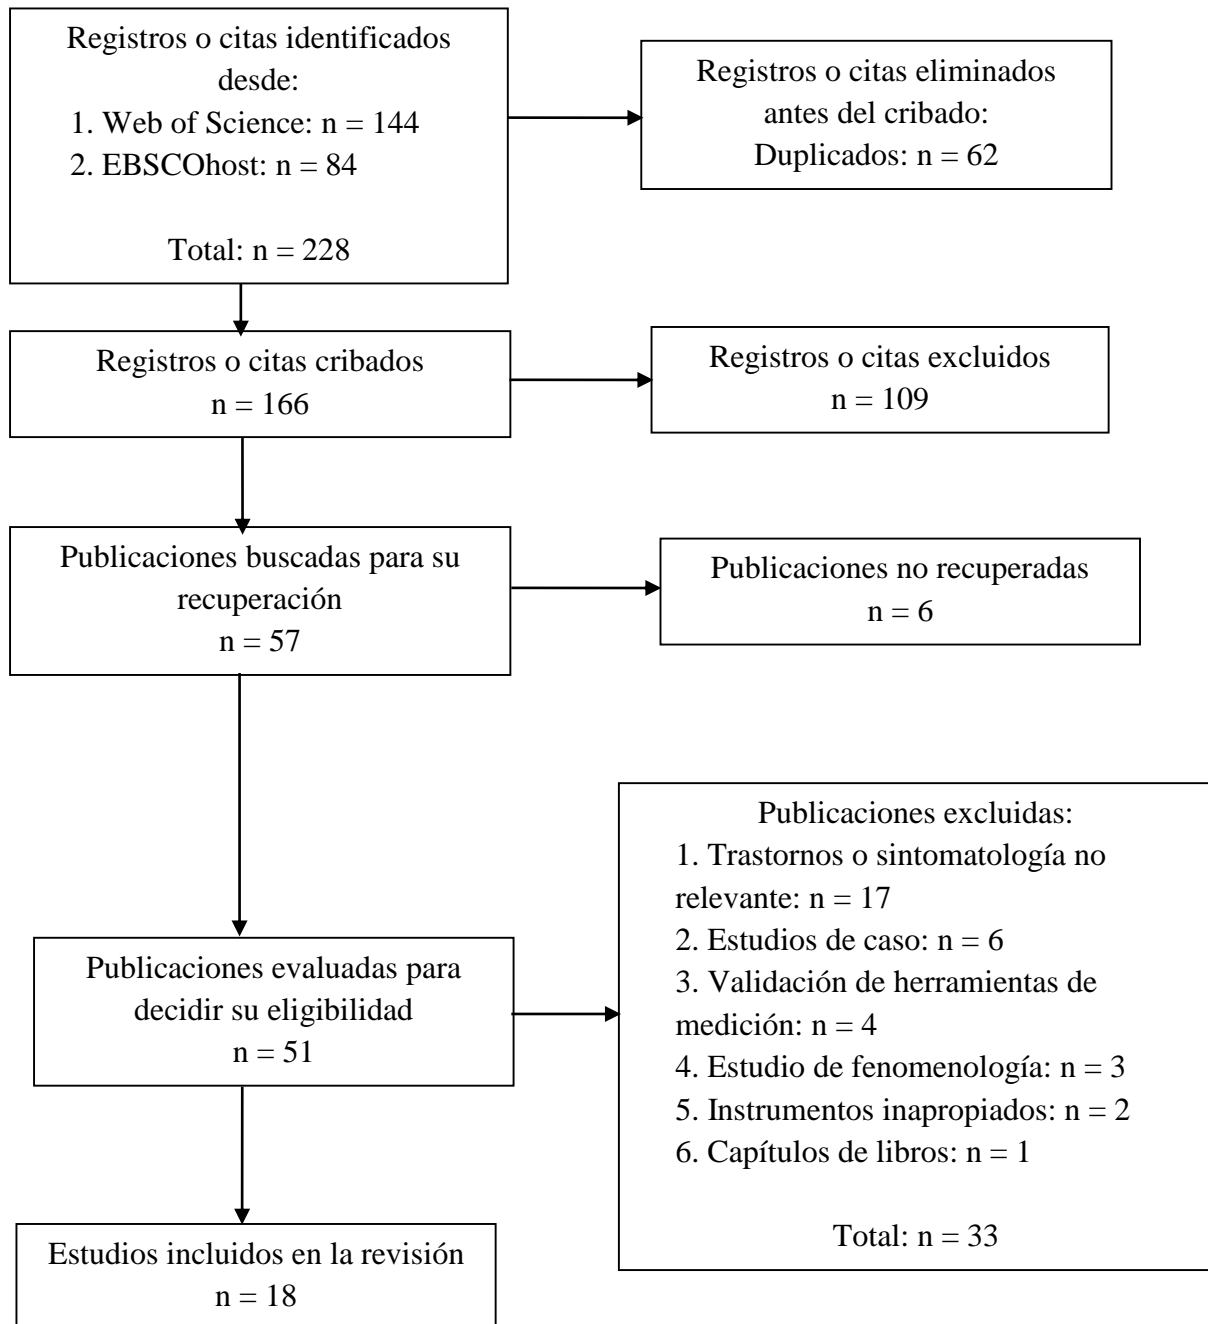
Registros o citas identificados desde:
1. Web of Science: n = 144
2. EBSCOhost: n = 84

Total: n = 228

Registros o citas eliminados antes del cribado:
Duplicados: n = 62

Registros o citas cribados
n = 166

Registros o citas excluidos
n = 109

Publicaciones buscadas para su recuperación
n = 57

Publicaciones no recuperadas
n = 6

Publicaciones evaluadas para decidir su eligibilidad
n = 51

Publicaciones excluidas:
1. Trastornos o sintomatología no relevante: n = 17
2. Estudios de caso: n = 6
3. Validación de herramientas de medición: n = 4
4. Estudio de fenomenología: n = 3
5. Instrumentos inapropiados: n = 2
6. Capítulos de libros: n = 1

Total: n = 33

Estudios incluidos en la revisión
n = 18